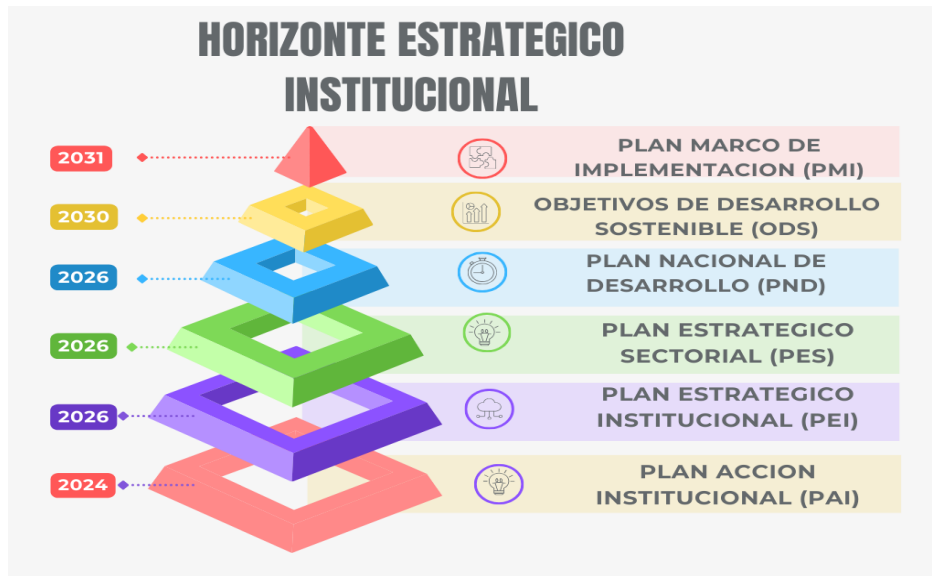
HORIZONTE ESTRATEGICO INSTITUCIONAL

2031
PLAN MARCO DE IMPLEMENTACION (PMI)

2030
OBJETIVOS DE DESARROLLO SOSTENIBLE (ODS)

2026
PLAN NACIONAL DE DESARROLLO (PND)

2026
PLAN ESTRATEGICO SECTORIAL (PES)

2026
PLAN ESTRATEGICO INSTITUCIONAL (PEI)

2024
PLAN ACCION INSTITUCIONAL (PAI)